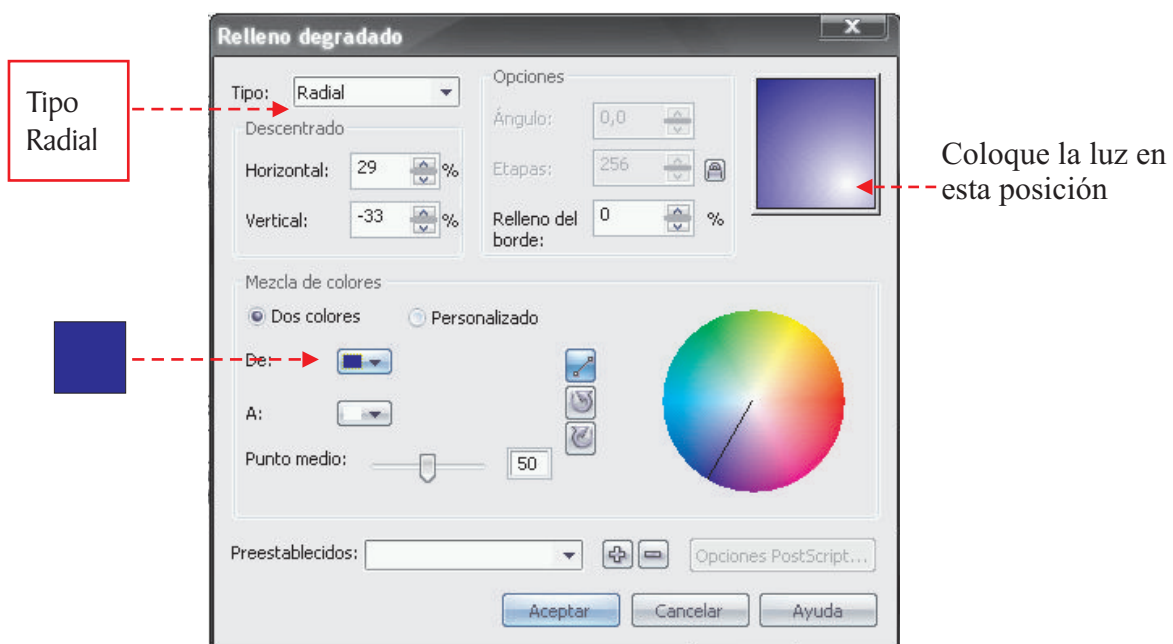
Relleno degradado

Tipo Radial

Tipo: Radial

Descentrado

Horizontal: 29 %

Vertical: -33 %

Opciones

Ángulo: 0,0

Etapas: 256

Relleno del borde: 0 %

Coloque la luz en esta posición

Mezcla de colores

Dos colores

Personalizado

De:

A:

Punto medio: 50

Preestablecidos:

Opciones PostScript...

Aceptar

Cancelar

Ayuda